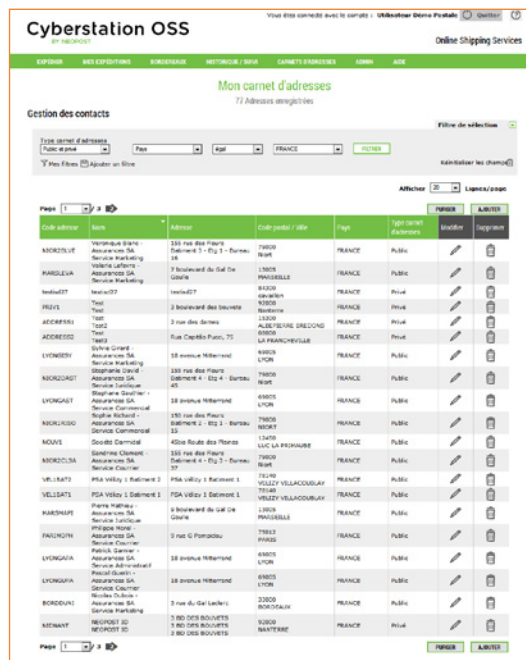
Vous êtes connecté avec le compte : Utilisateur Démo Postale Quitter ?

Cyberstation OSS
BY NEOPOST

Online Shipping Services

EXPÉDIER | MES EXPÉDITIONS | BORDEREAUX | HISTORIQUE / SUIVI | CARNETS D'ADRESSES | ADMIN | AIDE

Mon carnet d'adresses
77 Adresses enregistrées

Gestion des contacts

Filtre de sélection

Type carnet d'adresses
Public et privé | Pays | égal | FRANCE | FILTRER

Mes filtres | Ajouter un filtre

Réinitialiser les champs

Afficher 20 Lignes/page

Page 1 / 3

PURGER | AJOUTER

| Code adresse | Nom | Adresse | Code postal / Ville | Pays | Type carnet d'adresses | Modifier | Supprimer |
|---|---|---|---|---|---|---|---|
| NIORZOLVE | Véronique Blanc - Assurances SA Service Marketing | 155 rue des Fleurs Batiment 3 - Etg 1 - Bureau 16 | 79000 Niort | FRANCE | Public | | |
| MARSLEVA | Valérie Lefevre - Assurances SA Service Marketing | 7 boulevard du Gal De Gaulle | 13005 MARSEILLE | FRANCE | Public | | |
| testioIT | testioIT | testioIT | 84300 cavaillon | FRANCE | Privé | | |
| PRIV1 | Test Test | 3 boulevard des bouvets | 92000 Nanterre | FRANCE | Privé | | |
| ADDRESS1 | Test Test2 | 3 rue des dames | 13290 ALBEFERRE DREDONS | FRANCE | Privé | | |
| ADDRESS2 | Test Test3 | Rue Capitão Fucu, 71 | 69800 LA FRANCHEVILLE | FRANCE | Privé | | |
| LYONSESY | Sylvie Girard - Assurances SA Service Marketing | 18 avenue Mitterrand | 69005 LYON | FRANCE | Public | | |
| NIORZDAST | Stephanie David - Assurances SA Service Juridique | 155 rue des Fleurs Batiment 4 - Etg 4 - Bureau 45 | 79000 Niort | FRANCE | Public | | |
| LYONGAST | Stephanie Gauthier - Assurances SA Service Commercial | 18 avenue Mitterrand | 69005 LYON | FRANCE | Public | | |
| NIORZRISO | Sophie Richard - Assurances SA Service Commercial | 155 rue des Fleurs Batiment 2 - Etg 3 - Bureau 33 | 79000 NIORT | FRANCE | Public | | |
| NOUV1 | Société Darmidal | 45bis Route des Plaines | 13450 LUC LA PRIMAUBE | FRANCE | Privé | | |
| NIORZCLSA | Sandrine Clement - Assurances SA Service Courrier | 155 rue des Fleurs Batiment 4 - Etg 2 - Bureau 27 | 79000 Niort | FRANCE | Public | | |
| VELISAT2 | PDA Vélizy 1 Batiment 1 | PDA Vélizy 1 Batiment 1 | 78140 VELIZY VILLACOUBLAY | FRANCE | Public | | |
| VELISAT1 | PDA Vélizy 1 Batiment 1 | PDA Vélizy 1 Batiment 1 | 78140 VELIZY VILLACOUBLAY | FRANCE | Public | | |
| MARSMAPE | Pierre Mathieu - Assurances SA Service Juridique | 9 boulevard du Gal De Gaulle | 13005 MARSEILLE | FRANCE | Public | | |
| PARIMOPH | Philippe Morel - Assurances SA Service Courrier | 9 rue G Pompidou | 75013 PARIS | FRANCE | Public | | |
| LYONGAPA | Patrick Garnier - Assurances SA Service Administratif | 18 avenue Mitterrand | 69005 LYON | FRANCE | Public | | |
| LYONGUPA | Pascal Guerin - Assurances SA Service Courrier | 18 avenue Mitterrand | 69005 LYON | FRANCE | Public | | |
| BORDDUNI | Nicolas Dubois - Assurances SA Service Marketing | 3 rue du Gal Leclerc | 33000 BORDEAUX | FRANCE | Public | | |
| NEONANT | NEOPOST ID NEOPOST ID | 3 BD DES BOUVETS 3 BD DES BOUVETS | 92000 NANTERRE | FRANCE | Public | | |

Page 1 / 3

PURGER | AJOUTER